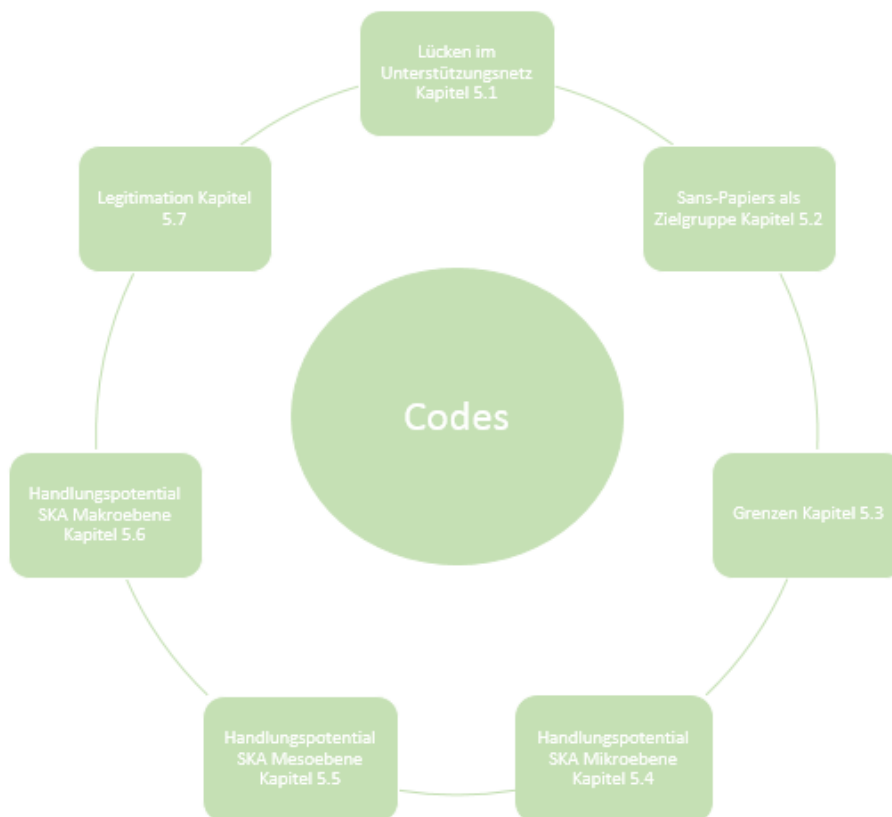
Lücken im Unterstützungsnetz Kapitel 5.1

Sans-Papiers als Zielgruppe Kapitel 5.2

Grenzen Kapitel 5.3

Handlungspotential SKA Mikroebene Kapitel 5.4

Handlungspotential SKA Mesoebene Kapitel 5.5

Handlungspotential SKA Makroebene Kapitel 5.6

Legitimation Kapitel 5.7

Codes